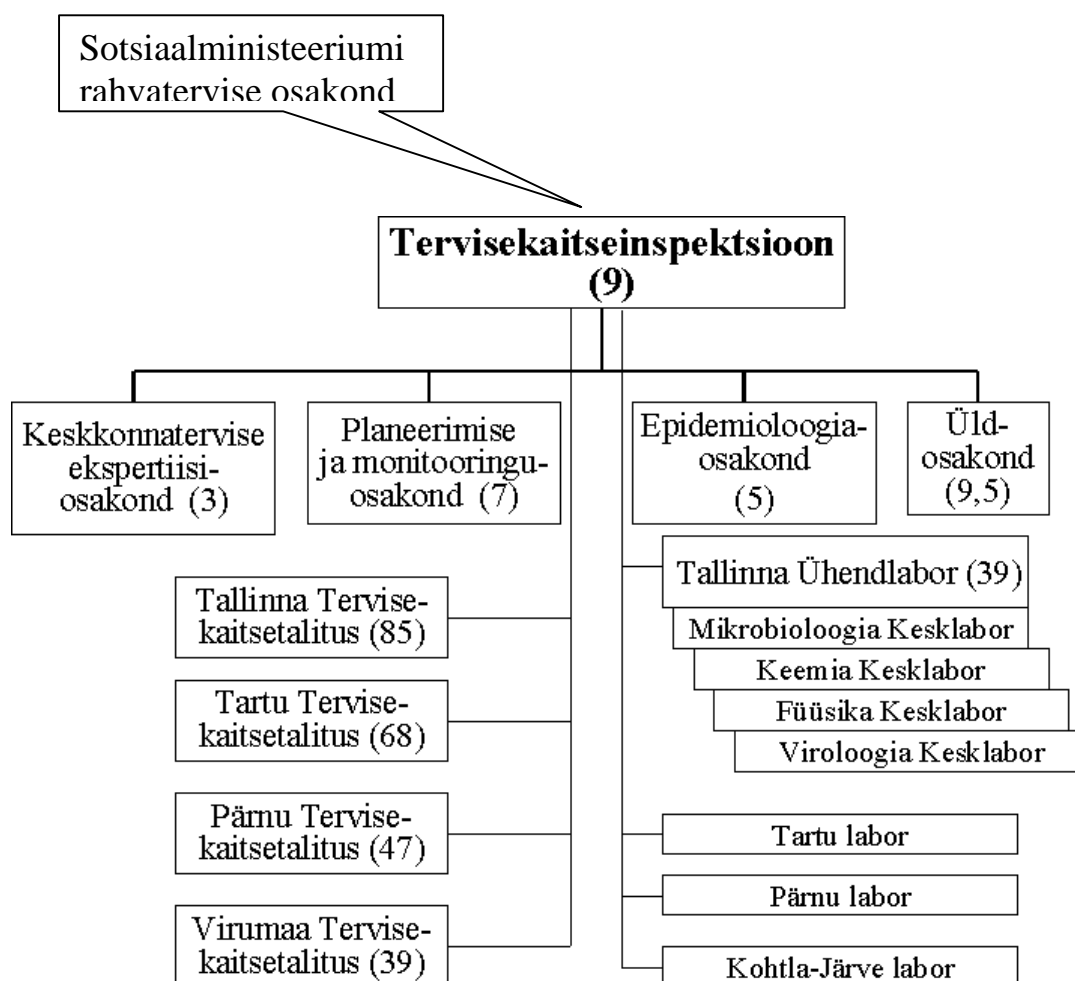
Sotsiaalministeeriumi rahvatervise osakond

Tervisekaitseinspektsioon (9)

Keskkonnatervise ekspertiisiosakond (3)

Planeerimise ja monitooringuosakond (7)

Epidemioloogiaosakond (5)

Üldosakond (9,5)

Tallinna Tervisekaitsetalitus (85)

Tartu Tervisekaitsetalitus (68)

Pärnu Tervisekaitsetalitus (47)

Virumaa Tervisekaitsetalitus (39)

Tallinna Ühendlabor (39)

Mikrobioloogia Kesklabor

Keemia Kesklabor

Füüsika Kesklabor

Viroloogia Kesklabor

Tartu labor

Pärnu labor

Kohtla-Järve labor